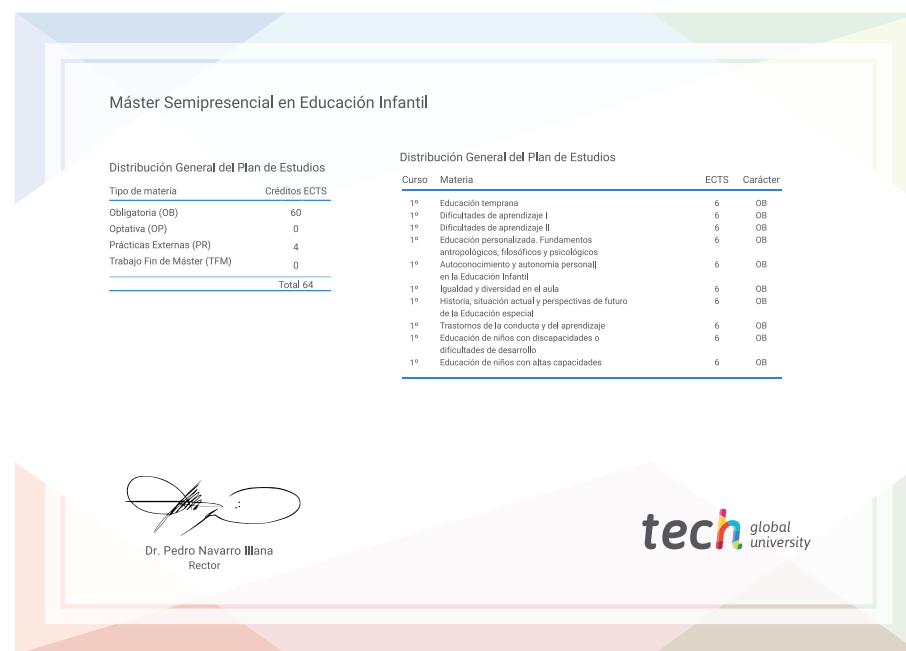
Máster Semipresencial en Educación Infantil

Distribución General del Plan de Estudios

| Tipo de materia | Créditos ECTS |
|---|---|
| Obligatoria (OB) | 60 |
| Optativa (OP) | 0 |
| Prácticas Externas (PR) | 4 |
| Trabajo Fin de Máster (TFM) | 0 |
| | Total 64 |

Distribución General del Plan de Estudios

| Curso | Materia | ECTS | Carácter |
|---|---|---|---|
| 1º | Educación temprana | 6 | OB |
| 1º | Dificultades de aprendizaje I | 6 | OB |
| 1º | Dificultades de aprendizaje II | 6 | OB |
| 1º | Educación personalizada. Fundamentos antropológicos, filosóficos y psicológicos | 6 | OB |
| 1º | Autoconocimiento y autonomía personal en la Educación Infantil | 6 | OB |
| 1º | Igualdad y diversidad en el aula | 6 | OB |
| 1º | Historia, situación actual y perspectivas de futuro de la Educación especial | 6 | OB |
| 1º | Trastornos de la conducta y del aprendizaje | 6 | OB |
| 1º | Educación de niños con discapacidades o dificultades de desarrollo | 6 | OB |
| 1º | Educación de niños con altas capacidades | 6 | OB |

Dr. Pedro Navarro Illana
Rector

tech global university